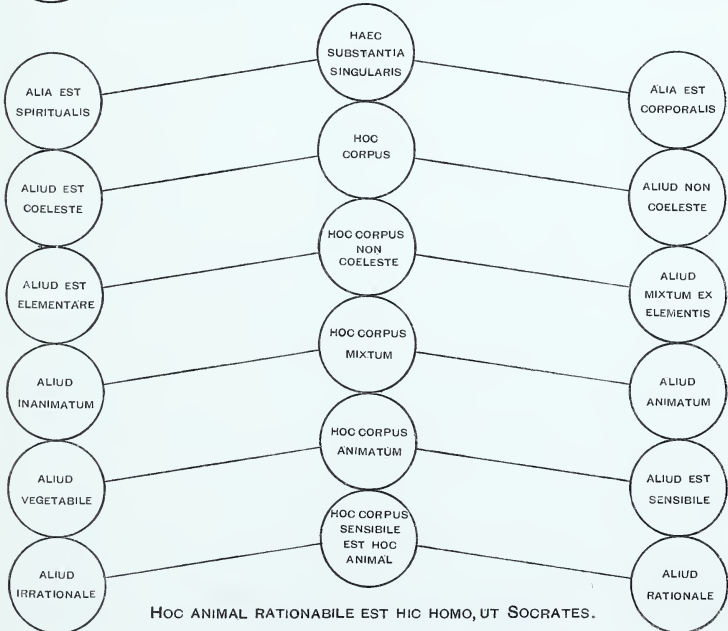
HAEC SUBSTANTIA SINGULARIS

ALIA EST SPIRITUALIS

ALIA EST CORPORALIS

HOC CORPUS

ALIUD EST COELESTE

ALIUD NON COELESTE

HOC CORPUS NON COELESTE

ALIUD EST ELEMENTARE

ALIUD MIXTUM EX ELEMENTIS

HOC CORPUS MIXTUM

ALIUD INANIMATUM

ALIUD ANIMATUM

HOC CORPUS ANIMATUM

ALIUD VEGETABILE

ALIUD EST SENSIBILE

HOC CORPUS SENSIBILE EST HOC ANIMAL

ALIUD IRRATIONALE

ALIUD RATIONALE

HOC ANIMAL RATIONABILE EST HIC HOMO, UT SOCRATES.